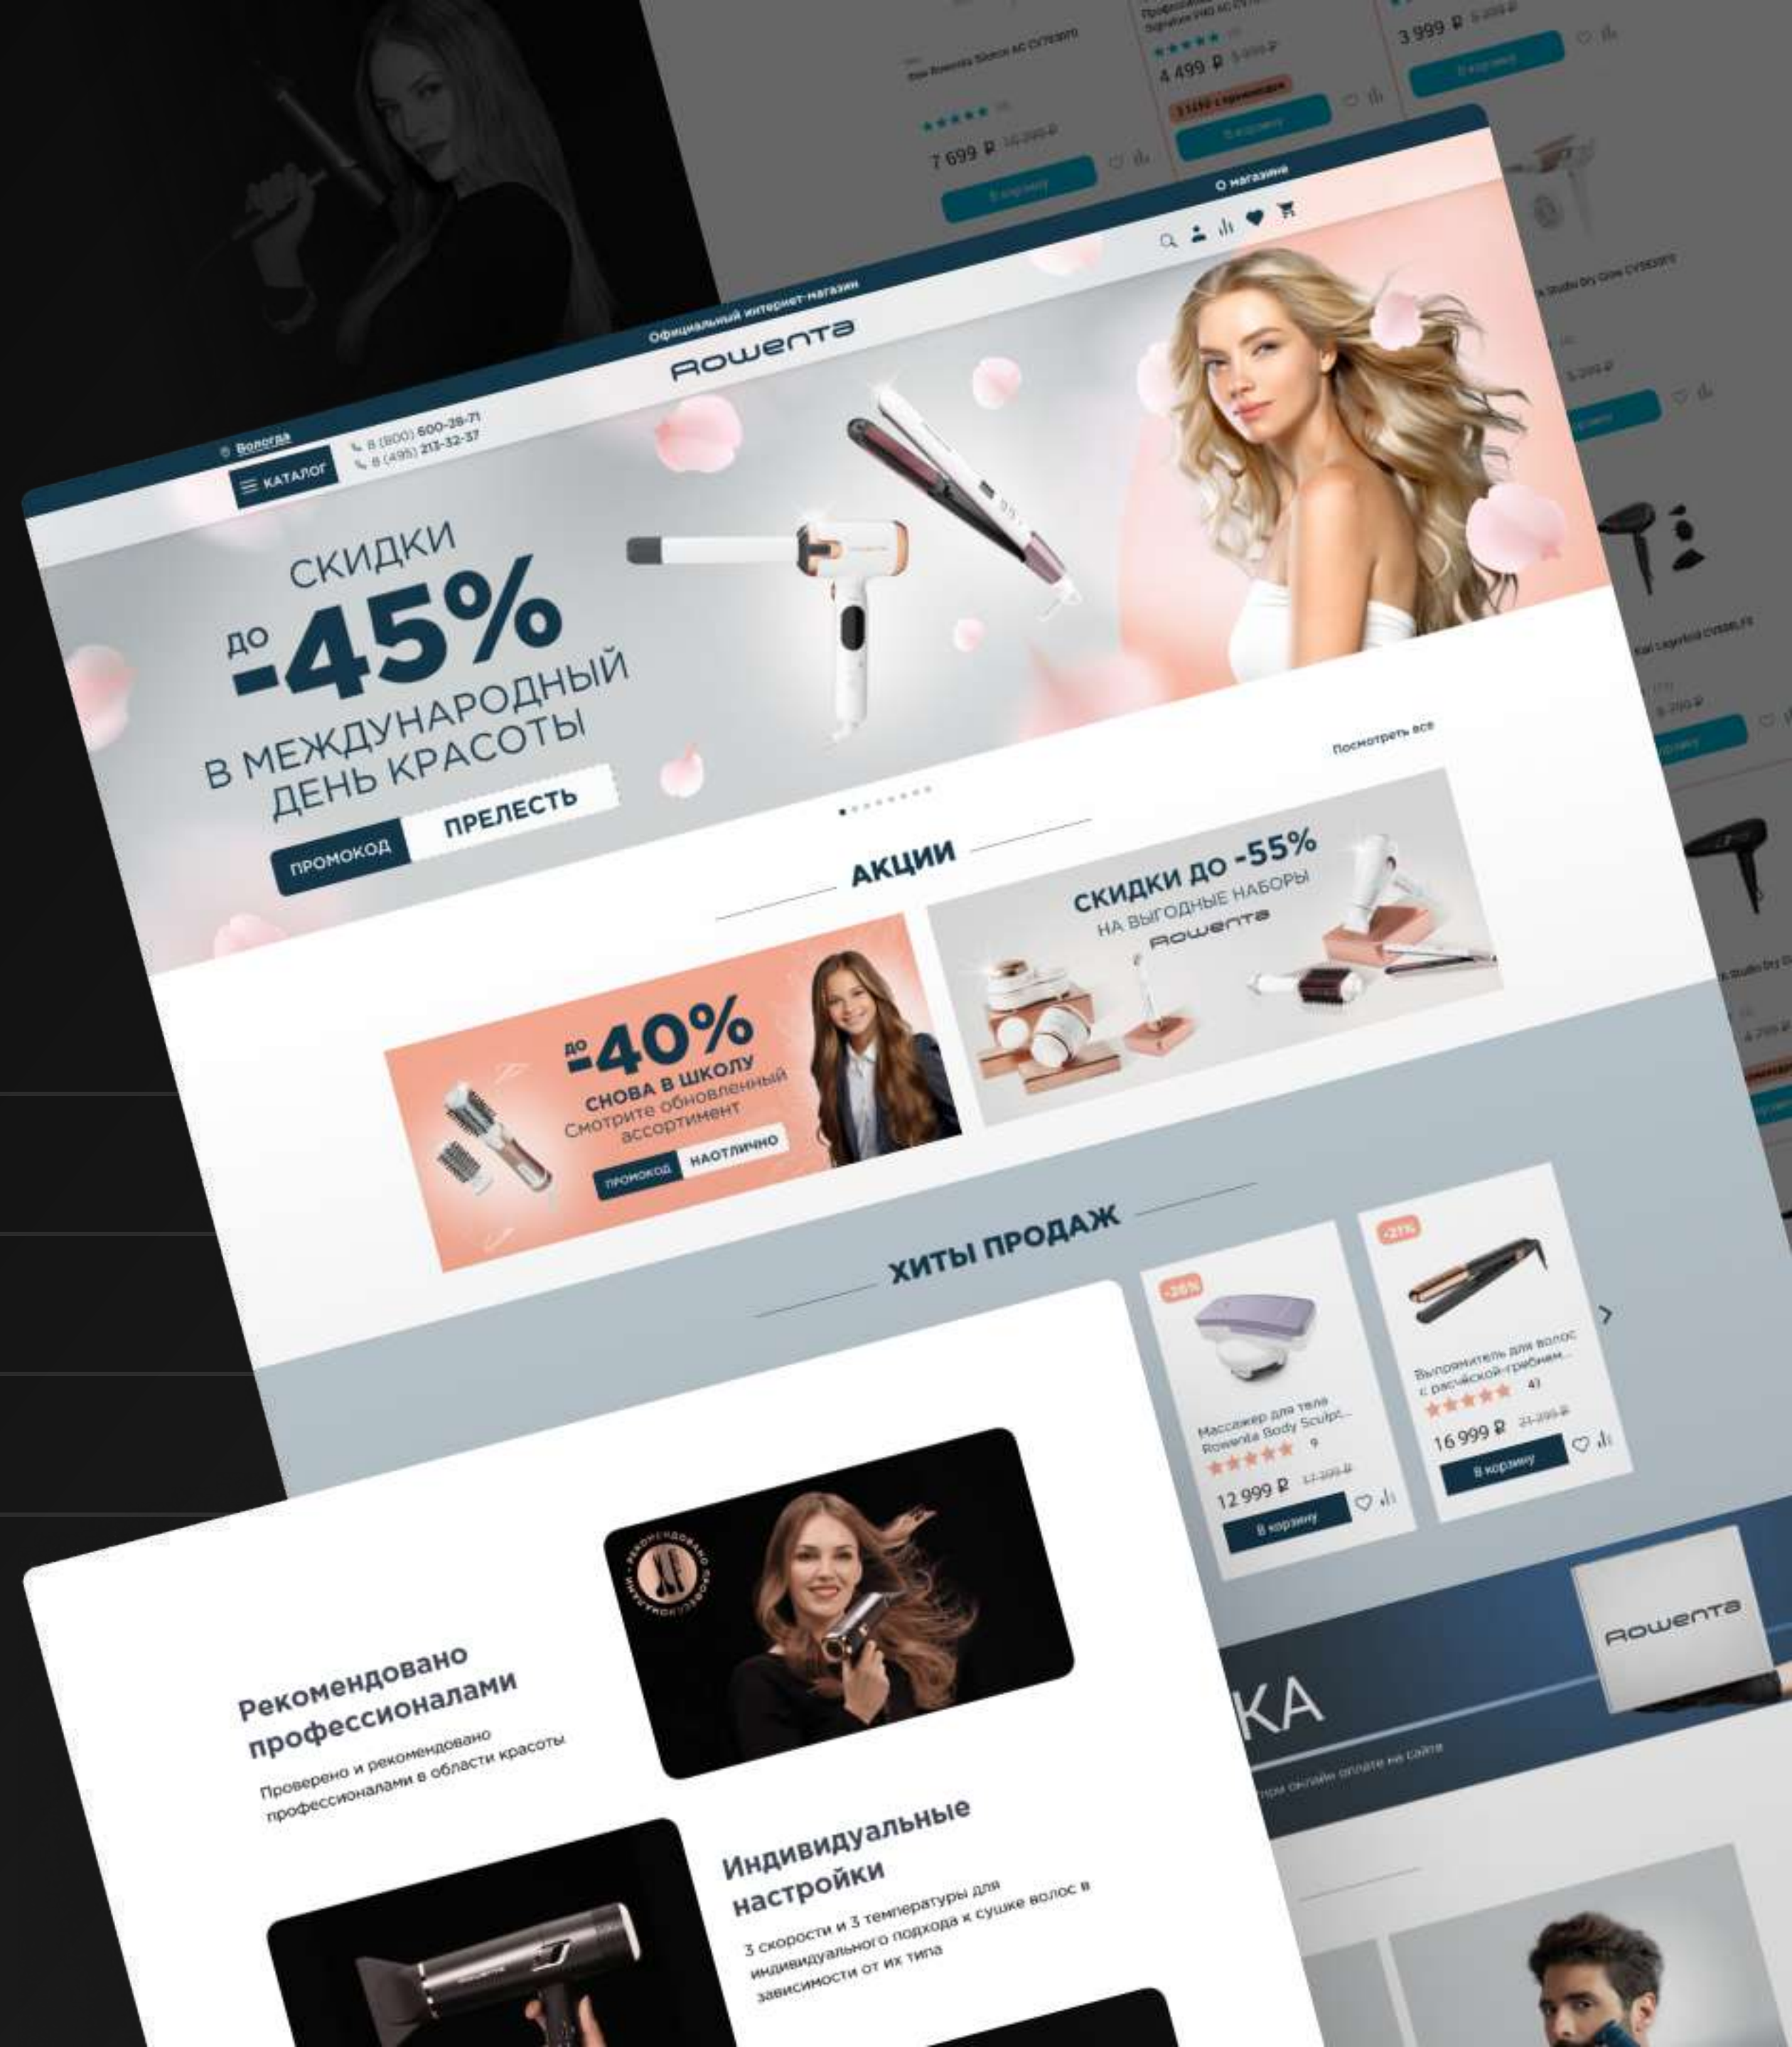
7 699 ₽

В корзину

4 499 ₽

В корзину

3 999 ₽

В корзину

Официальный интернет-магазин

О магазине

Rowenta

Вологда

8 (800) 600-28-71

8 (495) 213-32-37

КАТАЛОГ

СКИДКИ

ДО -45%

В МЕЖДУНАРОДНЫЙ ДЕНЬ КРАСОТЫ

ПРОМОКОД ПРЕЛЕСТЬ

Посмотреть все

АКЦИИ

ДО -40%

СНОВА В ШКОЛУ

Смотрите обновленный ассортимент

ПРОМОКОД НАОТЛИЧНО

СКИДКИ ДО -55%

НА ВЫГОДНЫЕ НАБОРЫ

Rowenta

ХИТЫ ПРОДАЖ

-26%

Массажер для тела Rowenta Body Sculpt...

9

12 999 ₽

В корзину

-27%

Выпрямитель для волос с расчёской-гребнем...

43

16 999 ₽

В корзину

Rowenta

КА

при онлайн оплате на сайте

Рекомендовано профессионалами

Проверено и рекомендовано профессионалами в области красоты

РЕКОМЕНДОВАНО ПРОФЕССИОНАЛАМИ

Индивидуальные настройки

3 скорости и 3 температуры для индивидуального подхода к сушке волос в зависимости от их типа